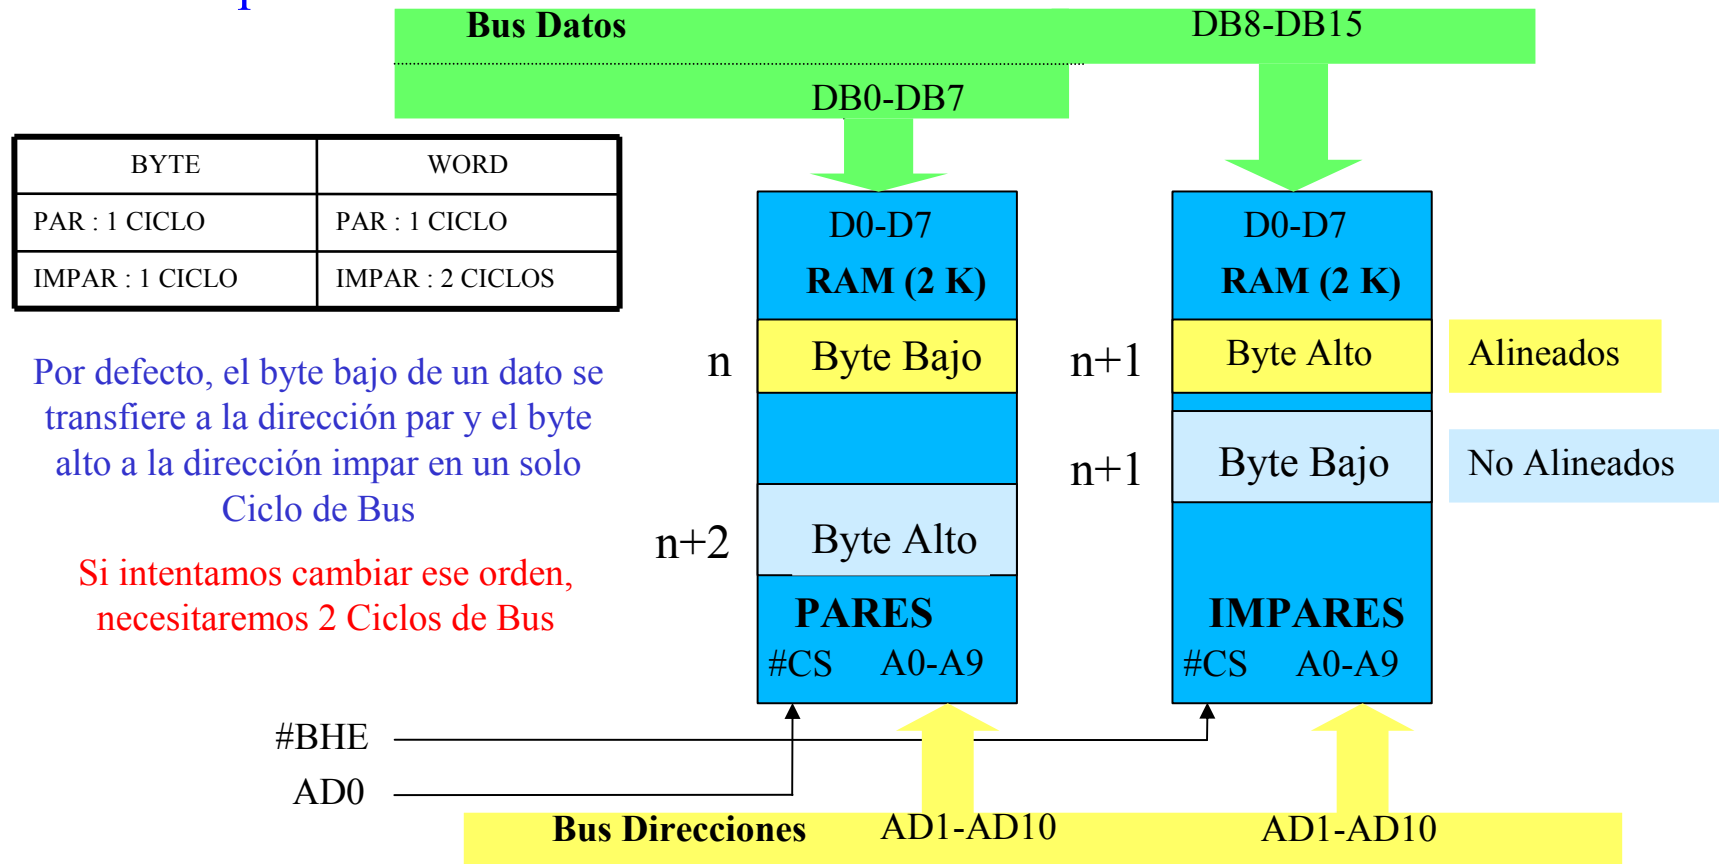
Bus Datos

DB8-DB15

DB0-DB7

| BYTE | WORD |
|---|---|
| PAR : 1 CICLO | PAR : 1 CICLO |
| IMPAR : 1 CICLO | IMPAR : 2 CICLOS |

Por defecto, el byte bajo de un dato se transfiere a la dirección par y el byte alto a la dirección impar en un solo Ciclo de Bus

Si intentamos cambiar ese orden, necesitaremos 2 Ciclos de Bus

D0-D7
RAM (2 K)

n
Byte Bajo

n+2
Byte Alto

PARES
#CS A0-A9

D0-D7
RAM (2 K)

n+1
Byte Alto

Alineados

n+1
Byte Bajo

No Alineados

IMPARES
#CS A0-A9

#BHE

AD0

Bus Direcciones

AD1-AD10

AD1-AD10